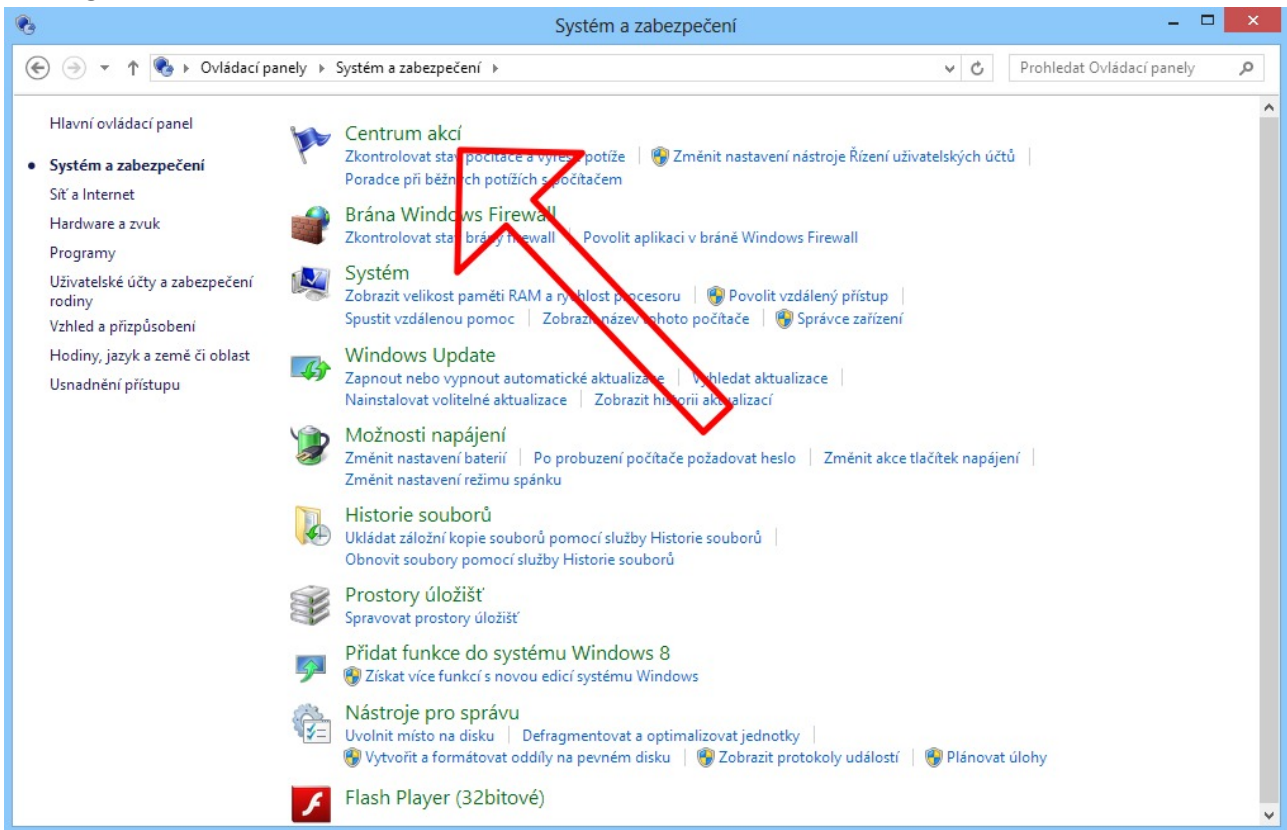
Systém a zabezpečení

Ovládací panely ▸ Systém a zabezpečení ▸

Prohledat Ovládací panely

Hlavní ovládací panel

Systém a zabezpečení

Síť a Internet

Hardware a zvuk

Programy

Uživatelské účty a zabezpečení rodiny

Vzhled a přizpůsobení

Hodiny, jazyk a země či oblast

Usnadnění přístupu

Centrum akcí

Zkontrolovat stav počítače a vyř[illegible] potíže | Změnit nastavení nástroje Řízení uživatelských účtů |

Poradce při běžn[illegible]ch potížích s počítačem

Brána Windows Firewall

Zkontrolovat sta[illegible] brány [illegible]ewall | Povolit aplikaci v bráně Windows Firewall

Systém

Zobrazit velikost paměti RAM a rychlost procesoru | Povolit vzdálený přístup |

Spustit vzdálenou pomoc | Zobrazit název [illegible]hoto počítače | Správce zařízení

Windows Update

Zapnout nebo vypnout automatické aktualizace | V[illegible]hledat aktualizace |

Nainstalovat volitelné aktualizace | Zobrazit historii aktualizací

Možnosti napájení

Změnit nastavení baterií | Po probuzení počítače požadovat heslo | Změnit akce tlačítek napájení |

Změnit nastavení režimu spánku

Historie souborů

Ukládat záložní kopie souborů pomocí služby Historie souborů |

Obnovit soubory pomocí služby Historie souborů

Prostory úložišť

Spravovat prostory úložišť

Přidat funkce do systému Windows 8

Získat více funkcí s novou edicí systému Windows

Nástroje pro správu

Uvolnit místo na disku | Defragmentovat a optimalizovat jednotky |

Vytvořit a formátovat oddíly na pevném disku | Zobrazit protokoly událostí | Plánovat úlohy

Flash Player (32bitové)